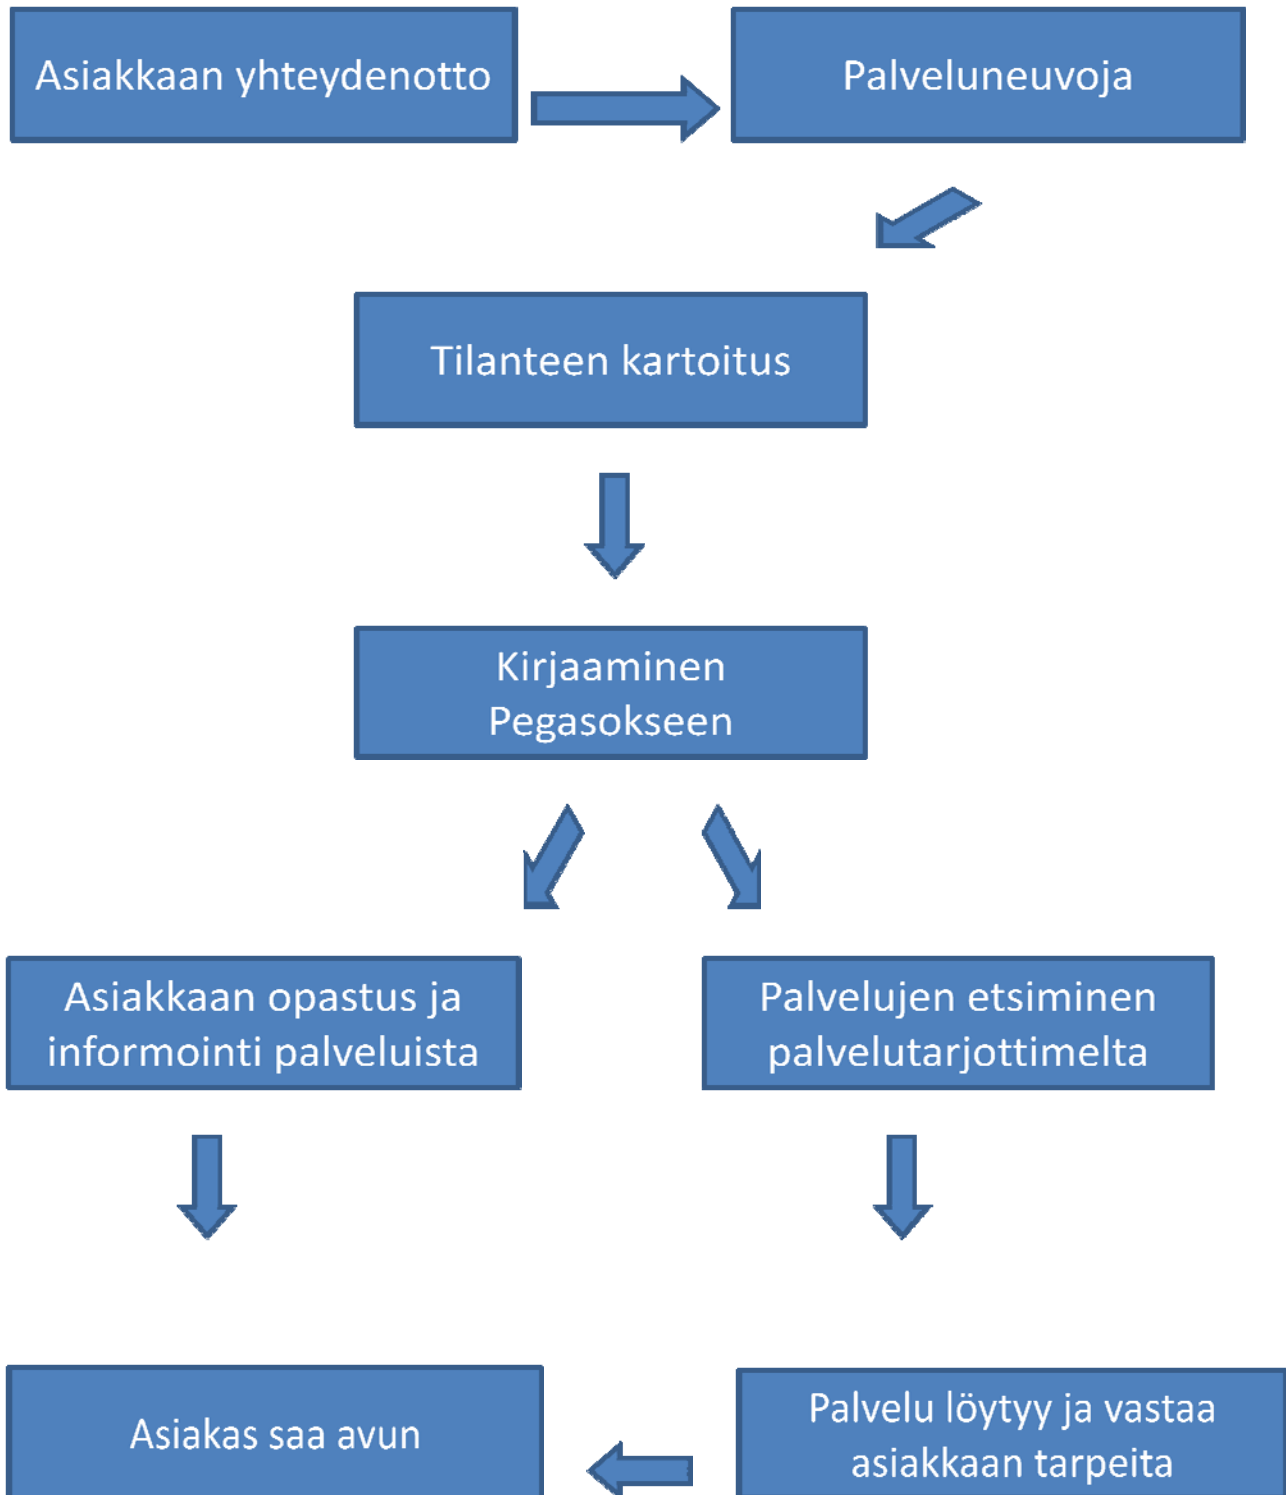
Asiakkaan yhteydenotto

Palveluneuvoja

Tilanteen kartoitus

Kirjaaminen Pegasokseen

Asiakkaan opastus ja informointi palveluista

Palvelujen etsiminen palvelutarjottimelta

Asiakas saa avun

Palvelu löytyy ja vastaa asiakkaan tarpeita